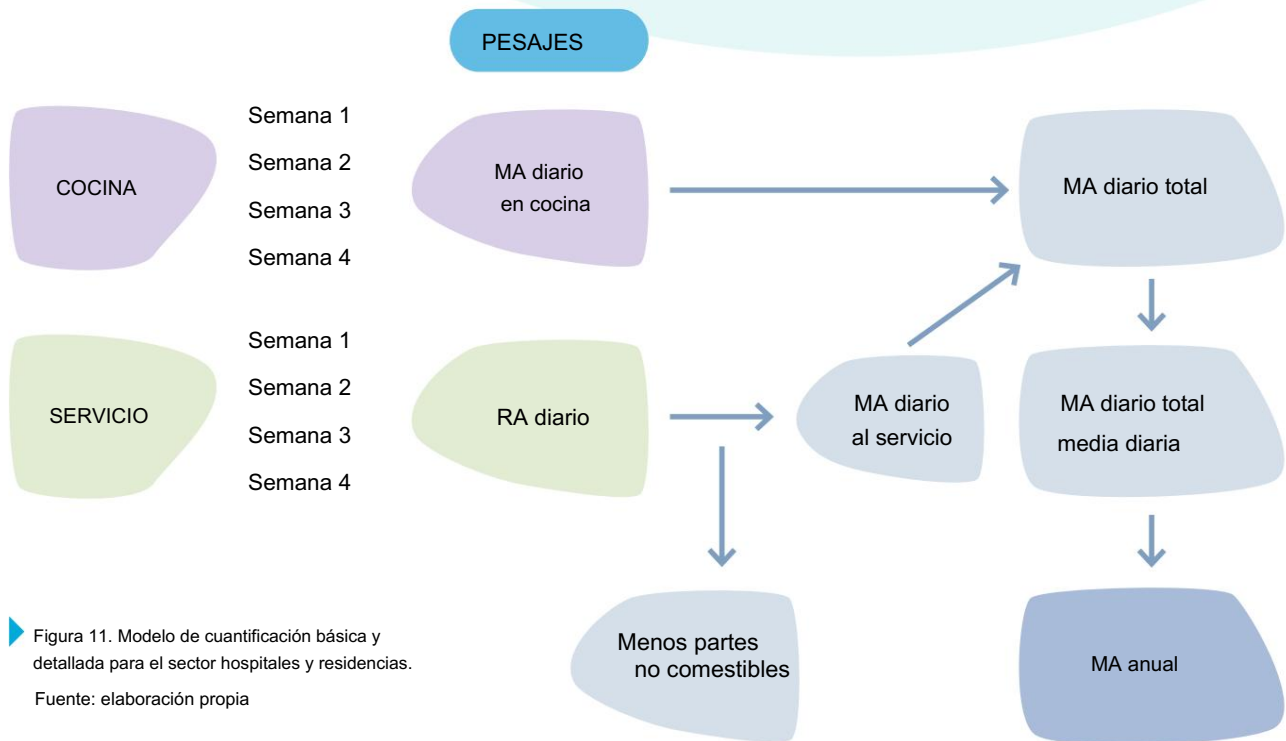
PESAJES

COCINA

Semana 1
Semana 2
Semana 3
Semana 4

MA diario en cocina

MA diario total

SERVICIO

Semana 1
Semana 2
Semana 3
Semana 4

RA diario

MA diario al servicio

MA diario total media diaria

Menos partes no comestibles

MA anual

Figura 11. Modelo de cuantificación básica y detallada para el sector hospitales y residencias.

Fuente: elaboración propia